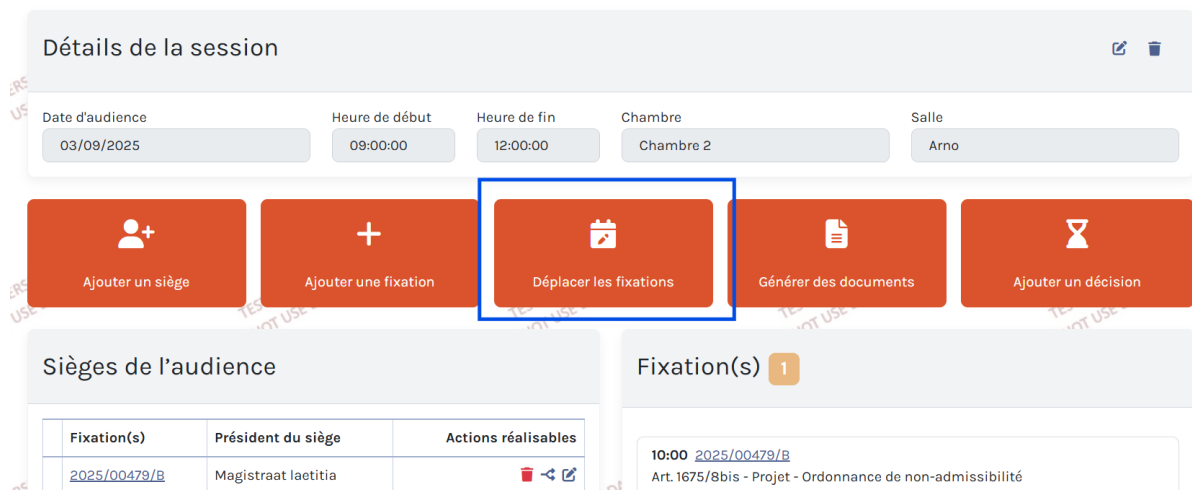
Détails de la session

Date d'audience
03/09/2025

Heure de début
09:00:00

Heure de fin
12:00:00

Chambre
Chambre 2

Salle
Arno

Ajouter un siège

Ajouter une fixation

Déplacer les fixations

Générer des documents

Ajouter un décision

Sièges de l’audience

| | Fixation(s) | Président du siège | Actions réalisables |
|---|---|---|---|
| | 2025/00479/B | Magistraat laetitia | |

Fixation(s) 1

10:00 2025/00479/B
Art. 1675/8bis - Projet - Ordonnance de non-admissibilité